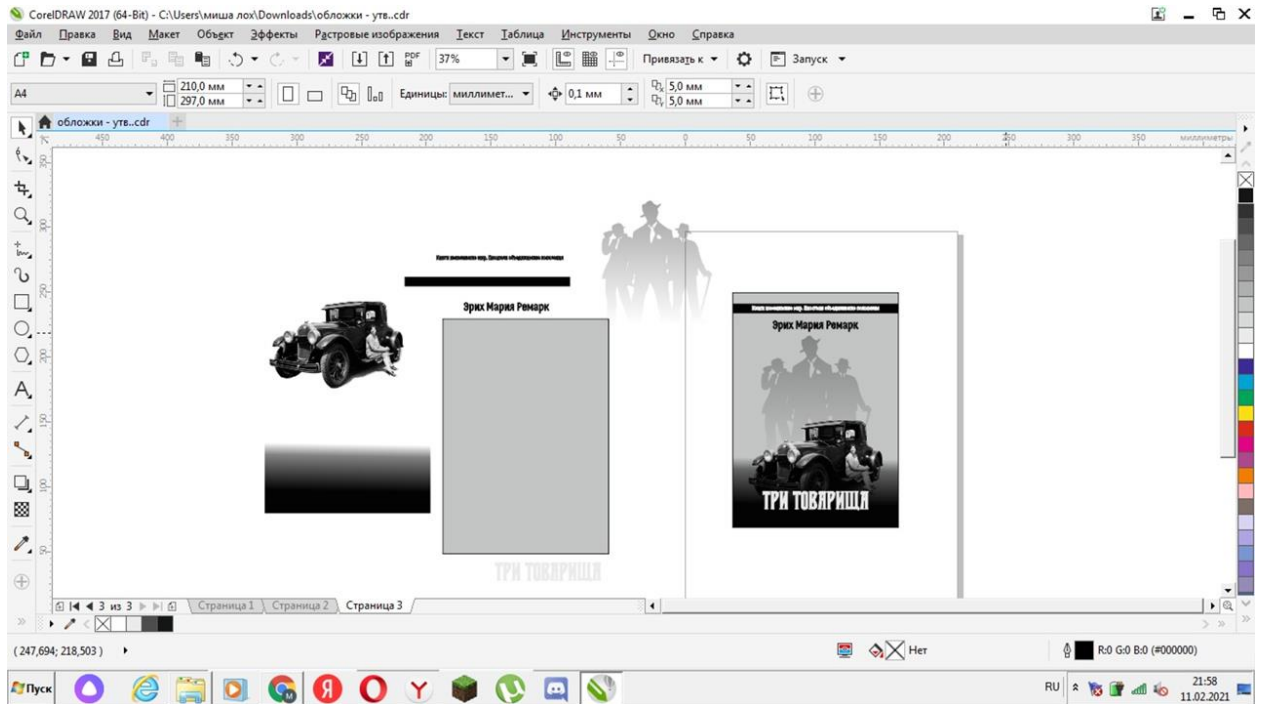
CorelDRAW 2017 (64-Bit) - C:\Users\миша лох\Downloads\обложки - утв..cdr

Файл Правка Вид Макет Объект Эффекты Растровые изображения Текст Таблица Инструменты Окно Справка

37% Привязать к Запуск

A4 210,0 мм 297,0 мм Единицы: миллимет... 0,1 мм 5,0 мм 5,0 мм

обложки - утв..cdr

450 400 350 300 250 200 150 100 50 0 50 100 150 200 250 300 350 миллиметры

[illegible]

Эрих Мария Ремарк

ТРИ ТОВАРИЩА

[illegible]

Эрих Мария Ремарк

ТРИ ТОВАРИЩА

3 из 3 Страница 1 Страница 2 Страница 3

(247,694; 218,503)

Нет

R:0 G:0 B:0 (#000000)

Пуск

RU 21:58 11.02.2021